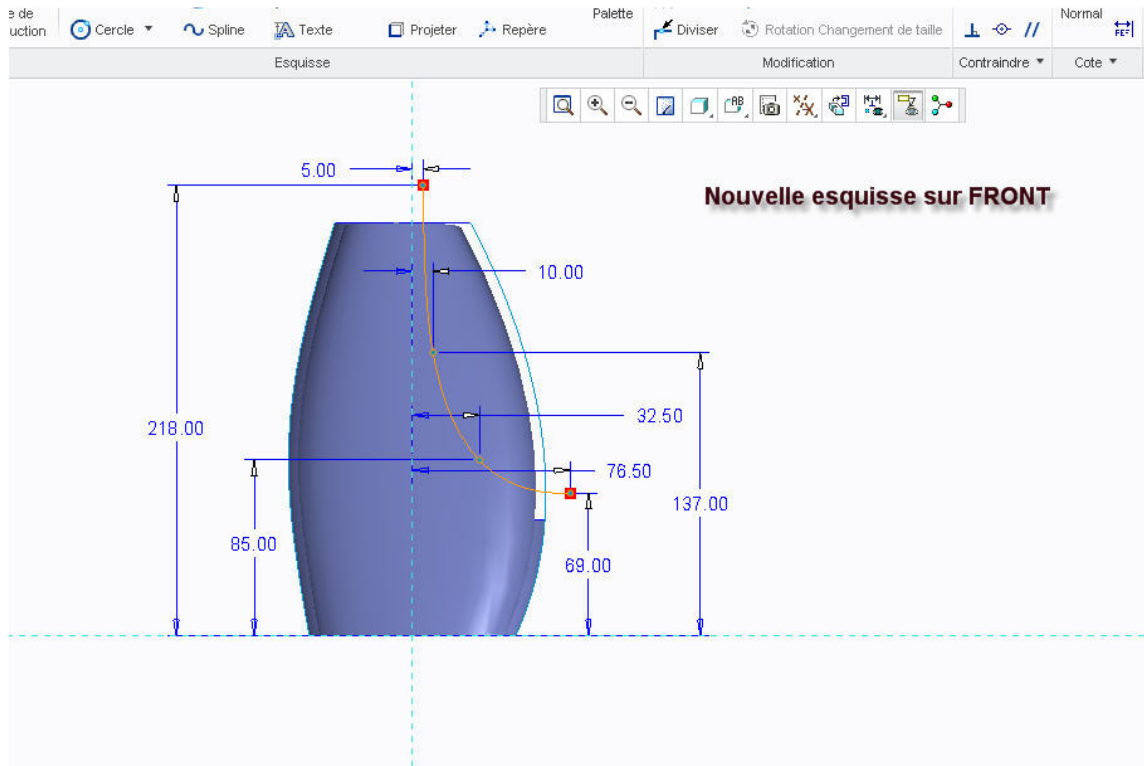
e de uction Cercle ▼ Spline Texte Projeter Repère Palette Diviser Rotation Changement de taille Normal

Esquisse Modification Contraindre ▼ Cote ▼

Nouvelle esquisse sur FRONT

5.00

10.00

218.00

32.50

76.50

137.00

85.00

69.00